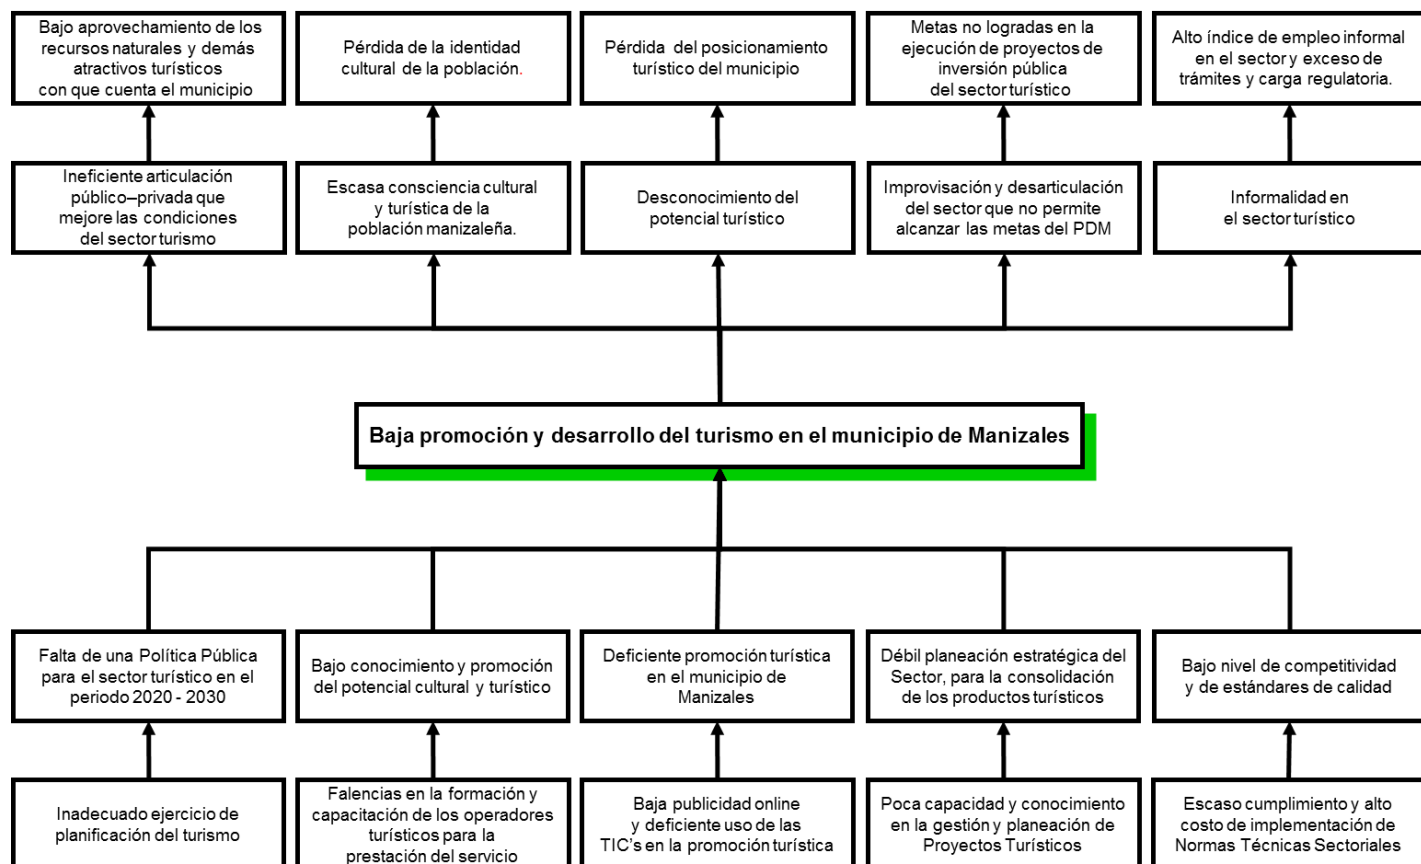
Bajo aprovechamiento de los recursos naturales y demás atractivos turísticos con que cuenta el municipio

Pérdida de la identidad cultural de la población.

Pérdida del posicionamiento turístico del municipio

Metas no logradas en la ejecución de proyectos de inversión pública del sector turístico

Alto índice de empleo informal en el sector y exceso de trámites y carga regulatoria.

Ineficiente articulación público–privada que mejore las condiciones del sector turismo

Escasa consciencia cultural y turística de la población manizaleña.

Desconocimiento del potencial turístico

Improvisación y desarticulación del sector que no permite alcanzar las metas del PDM

Informalidad en el sector turístico

Baja promoción y desarrollo del turismo en el municipio de Manizales

Falta de una Política Pública para el sector turístico en el periodo 2020 - 2030

Bajo conocimiento y promoción del potencial cultural y turístico

Deficiente promoción turística en el municipio de Manizales

Débil planeación estratégica del Sector, para la consolidación de los productos turísticos

Bajo nivel de competitividad y de estándares de calidad

Inadecuado ejercicio de planificación del turismo

Falencias en la formación y capacitación de los operadores turísticos para la prestación del servicio

Baja publicidad online y deficiente uso de las TIC's en la promoción turística

Poca capacidad y conocimiento en la gestión y planeación de Proyectos Turísticos

Escaso cumplimiento y alto costo de implementación de Normas Técnicas Sectoriales